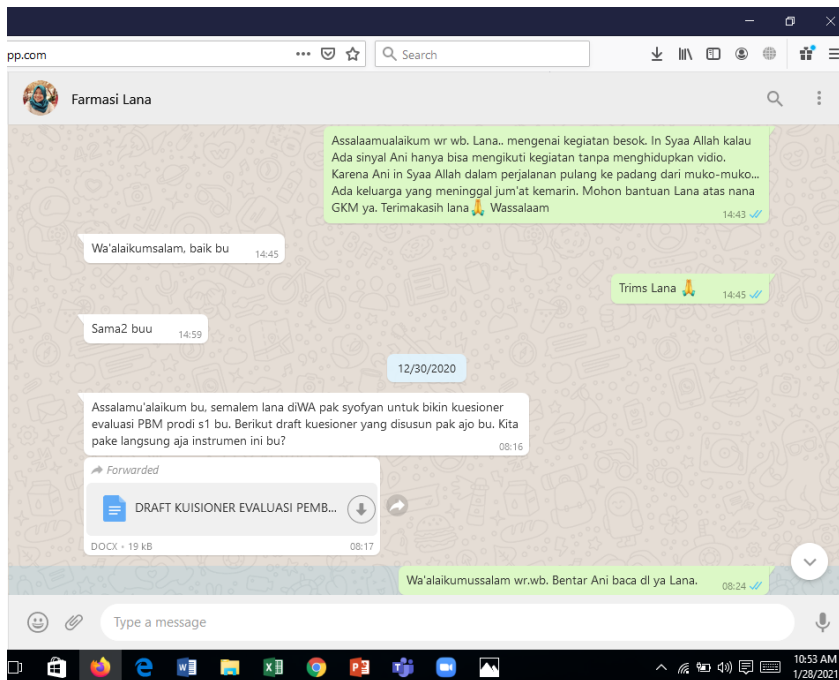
pp.com

Search

Farmasi Lana

Assalaamualaikum wr wb. Lana.. mengenai kegiatan besok. In Syaa Allah kalau Ada sinyal Ani hanya bisa mengikuti kegiatan tanpa menghidupkan vidio. Karena Ani in Syaa Allah dalam perjalanan pulang ke padang dari muko-muko... Ada keluarga yang meninggal jum'at kemarin. Mohon bantuan Lana atas nana GKM ya. Terimakasih lana🙏 Wassalaam 14:43

Wa'alaikumsalam, baik bu 14:45

Trims Lana 🙏 14:45

Sama2 buu 14:59

12/30/2020

Assalamu'alaikum bu, semalem lana diWA pak syofyan untuk bikin kuesioner evaluasi PBM prodi s1 bu. Berikut draft kuesioner yang disusun pak ajo bu. Kita pake langsung aja instrumen ini bu? 08:16

Forwarded

DRAFT KUISIONER EVALUASI PEMB...

DOCX • 19 kB 08:17

Wa'alaikumussalam wr.wb. Bentar Ani baca dl ya Lana. 08:24

Type a message

10:53 AM
1/28/2021